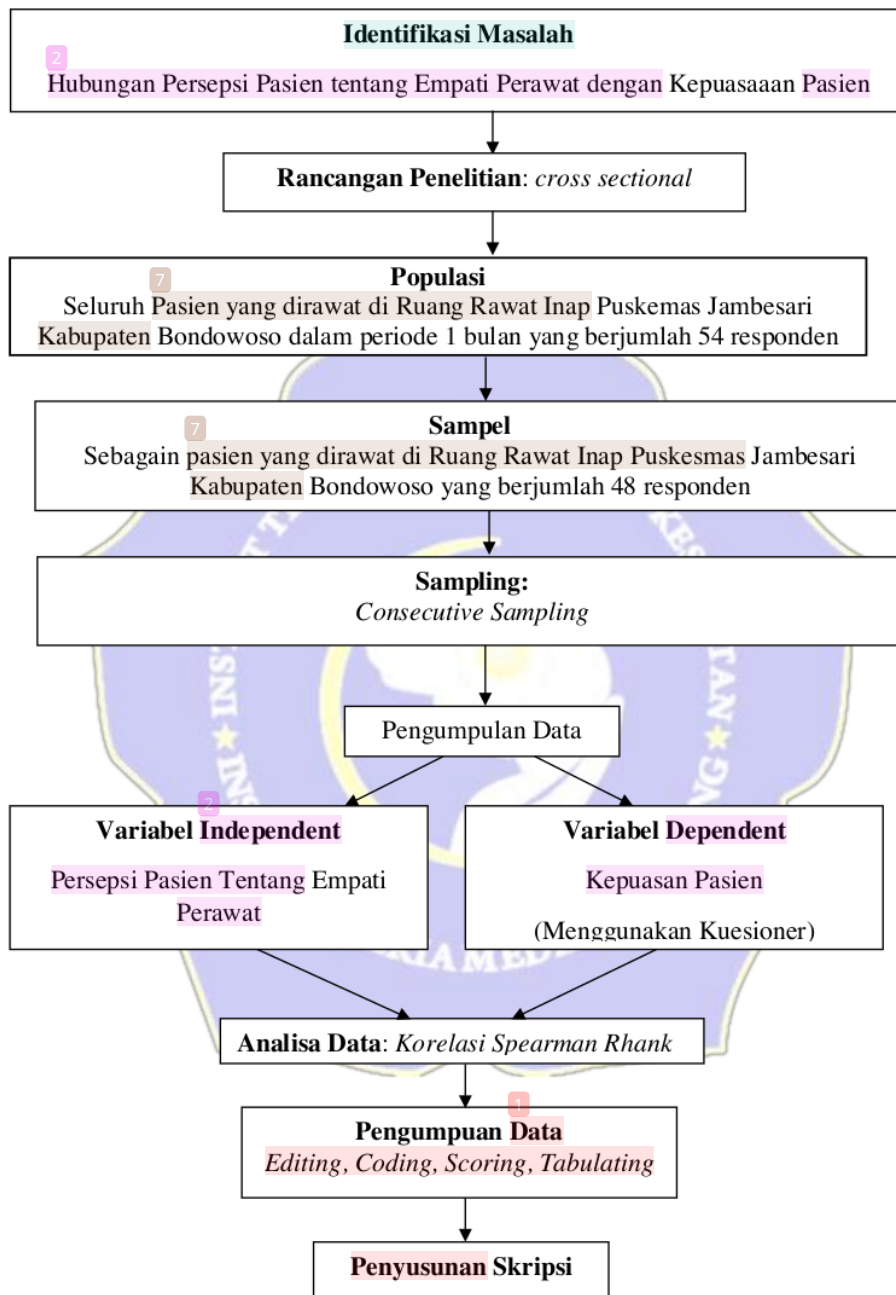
Identifikasi Masalah

2

Hubungan Persepsi Pasien tentang Empati Perawat dengan Kepuasaaan Pasien

Rancangan Penelitian: *cross sectional*

7

Populasi

Seluruh Pasien yang dirawat di Ruang Rawat Inap Puskemas Jambesari Kabupaten Bondowoso dalam periode 1 bulan yang berjumlah 54 responden

7

Sampel

Sebagain pasien yang dirawat di Ruang Rawat Inap Puskesmas Jambesari Kabupaten Bondowoso yang berjumlah 48 responden

Sampling:

*Consecutive Sampling*

Pengumpulan Data

2

Variabel Independent

Persepsi Pasien Tentang Empati Perawat

Variabel Dependent

Kepuasan Pasien

(Menggunakan Kuesioner)

Analisa Data: *Korelasi Spearman Rhank*

1

Pengumpuan Data

*Editing, Coding, Scoring, Tabulating*

Penyusunan Skripsi